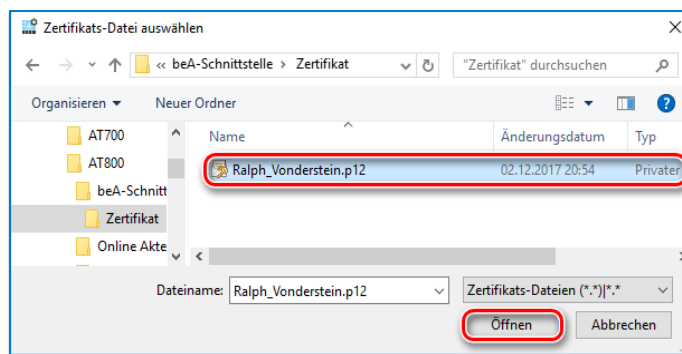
Zertifikats-Datei auswählen

« beA-Schnittstelle › Zertifikat

"Zertifikat" durchsuchen

Organisieren ▾

Neuer Ordner

AT700

AT800

beA-Schnitt

Zertifikat

Online Akte

Name

Änderungsdatum

Typ

Ralph_Vonderstein.p12

02.12.2017 20:54

Privater

Dateiname: Ralph_Vonderstein.p12

Zertifikats-Dateien (*.*)|*.*

Öffnen

Abbrechen